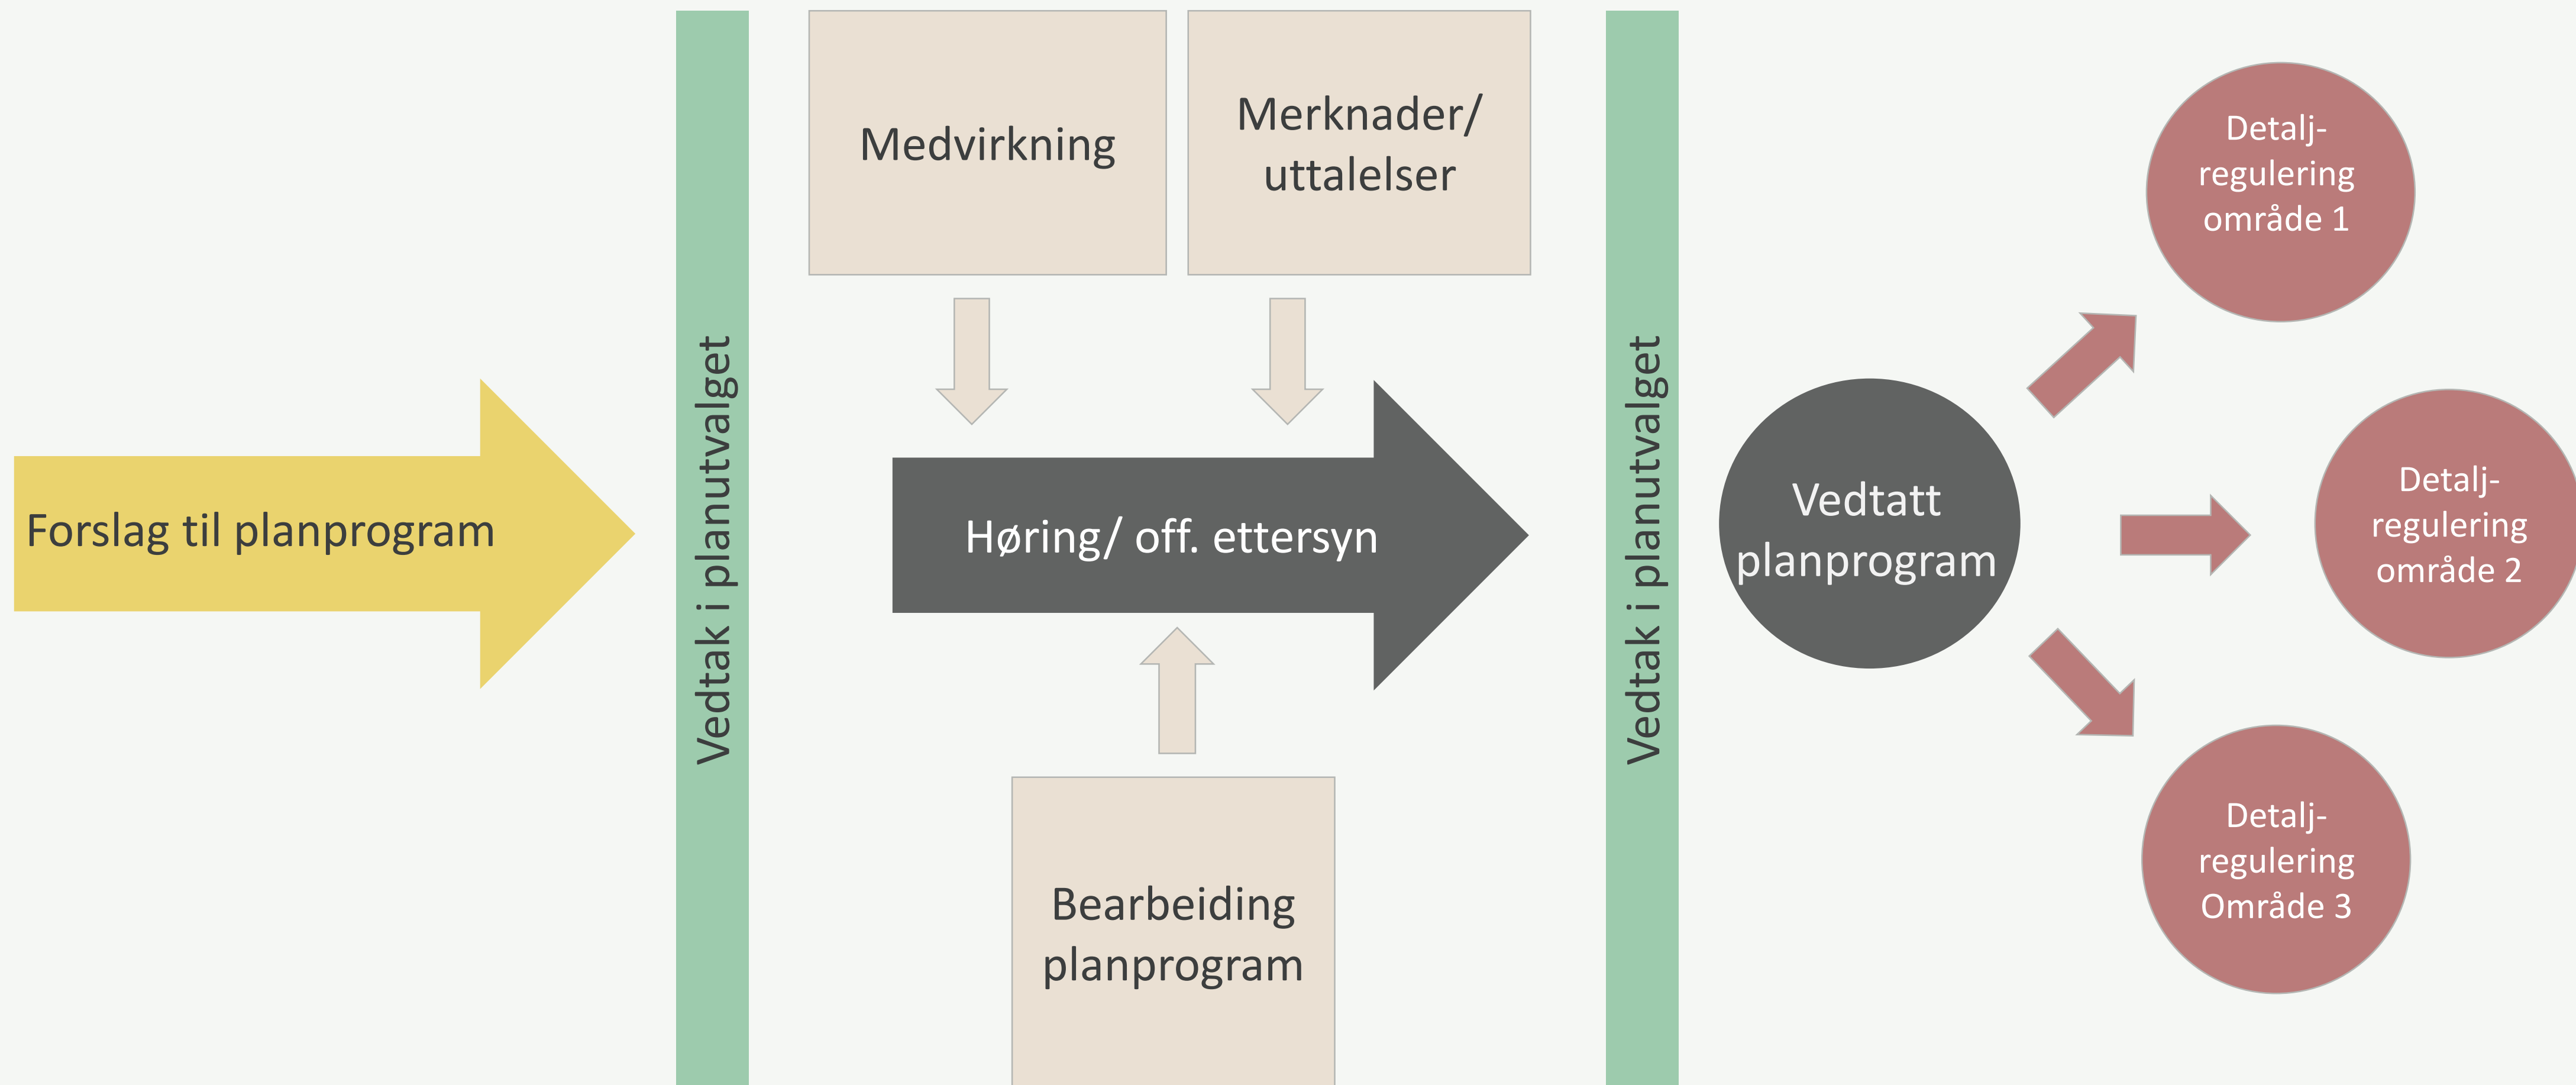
Forslag til planprogram

Vedtak i planutvalget

Medvirkning

Merknader/ uttalelser

Høring/ off. ettersyn

Bearbeiding planprogram

Vedtak i planutvalget

Vedtatt planprogram

Detalj-regulering område 1

Detalj-regulering område 2

Detalj-regulering Område 3